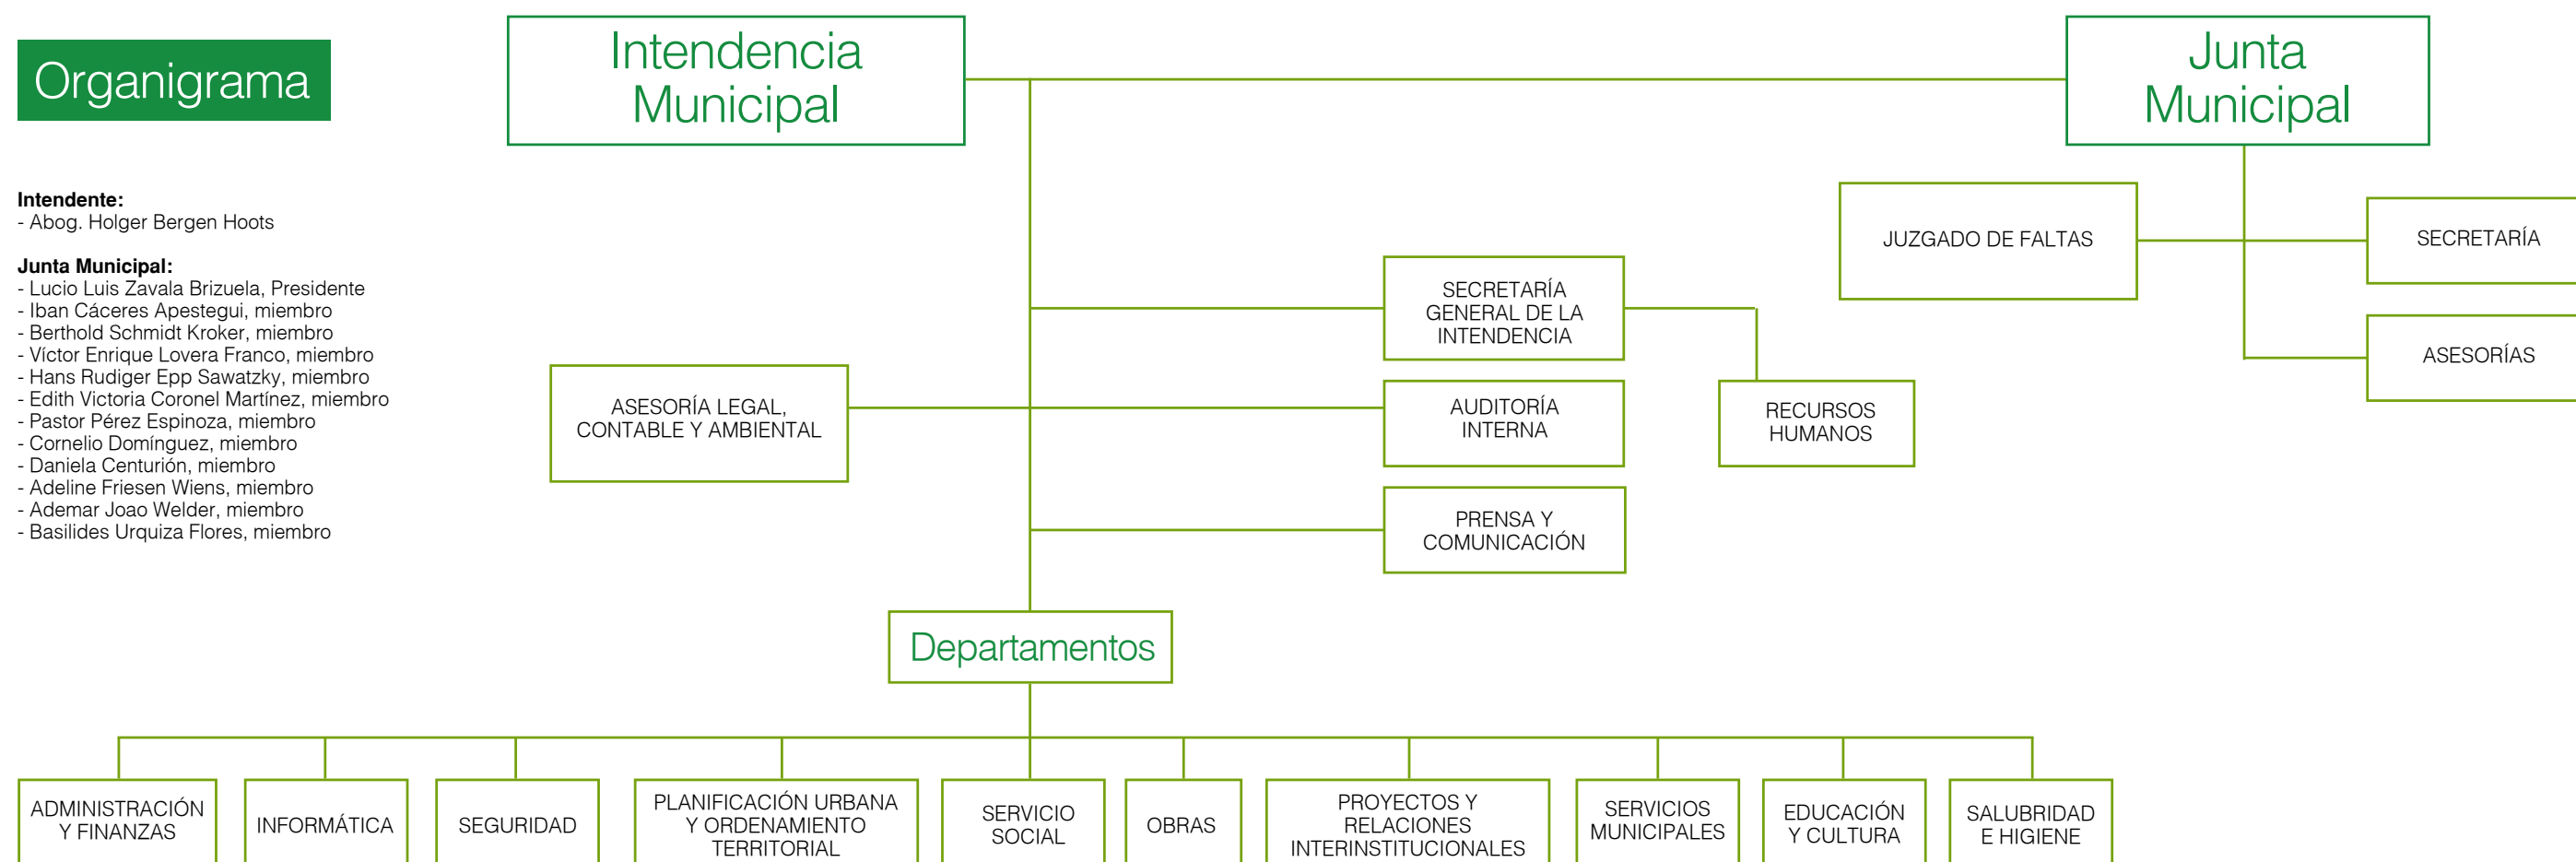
Organigrama

Intendencia Municipal

Junta Municipal

Intendente:
- Abog. Holger Bergen Hoots

Junta Municipal:
- Lucio Luis Zavala Brizuela, Presidente
- Iban Cáceres Apestegui, miembro
- Berthold Schmidt Kroker, miembro
- Víctor Enrique Lovera Franco, miembro
- Hans Rudiger Epp Sawatzky, miembro
- Edith Victoria Coronel Martínez, miembro
- Pastor Pérez Espinoza, miembro
- Cornelio Domínguez, miembro
- Daniela Centurión, miembro
- Adeline Friesen Wiens, miembro
- Ademar Joao Welder, miembro
- Basilides Urquiza Flores, miembro

JUZGADO DE FALTAS

SECRETARÍA

ASESORÍAS

SECRETARÍA GENERAL DE LA INTENDENCIA

ASESORÍA LEGAL, CONTABLE Y AMBIENTAL

AUDITORÍA INTERNA

RECURSOS HUMANOS

PRENSA Y COMUNICACIÓN

Departamentos

ADMINISTRACIÓN Y FINANZAS

INFORMÁTICA

SEGURIDAD

PLANIFICACIÓN URBANA Y ORDENAMIENTO TERRITORIAL

SERVICIO SOCIAL

OBRAS

PROYECTOS Y RELACIONES INTERINSTITUCIONALES

SERVICIOS MUNICIPALES

EDUCACIÓN Y CULTURA

SALUBRIDAD E HIGIENE